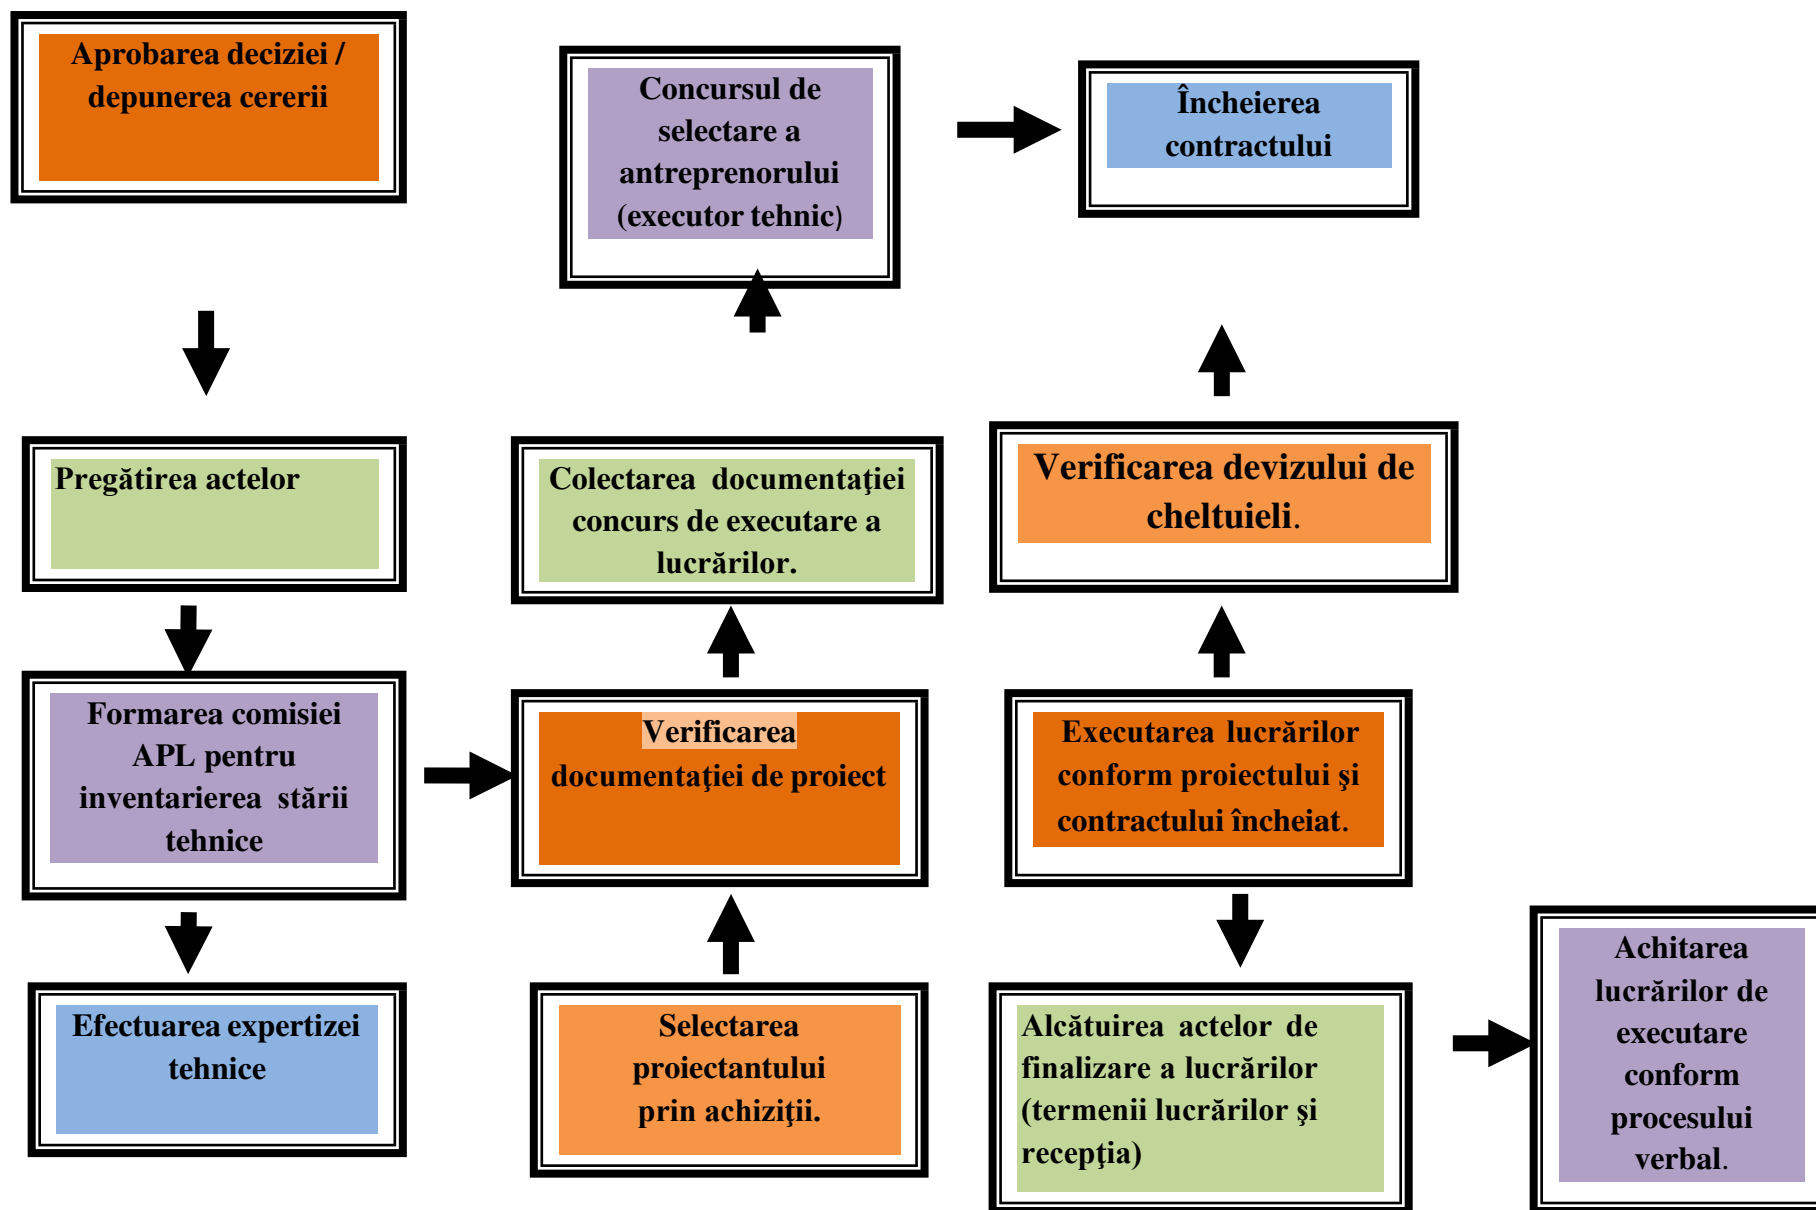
Aprobarea deciziei / depunerea cererii

Pregătirea actelor

Formarea comisiei APL pentru inventarierea stării tehnice

Efectuarea expertizei tehnice

Concursul de selectare a antreprenorului (executor tehnic)

Colectarea documentaţiei concurs de executare a lucrărilor.

Verificarea documentaţiei de proiect

Selectarea proiectantului prin achiziţii.

Încheierea contractului

Verificarea devizului de cheltuieli.

Executarea lucrărilor conform proiectului şi contractului încheiat.

Alcătuirea actelor de finalizare a lucrărilor (termenii lucrărilor şi recepţia)

Achitarea lucrărilor de executare conform procesului verbal.